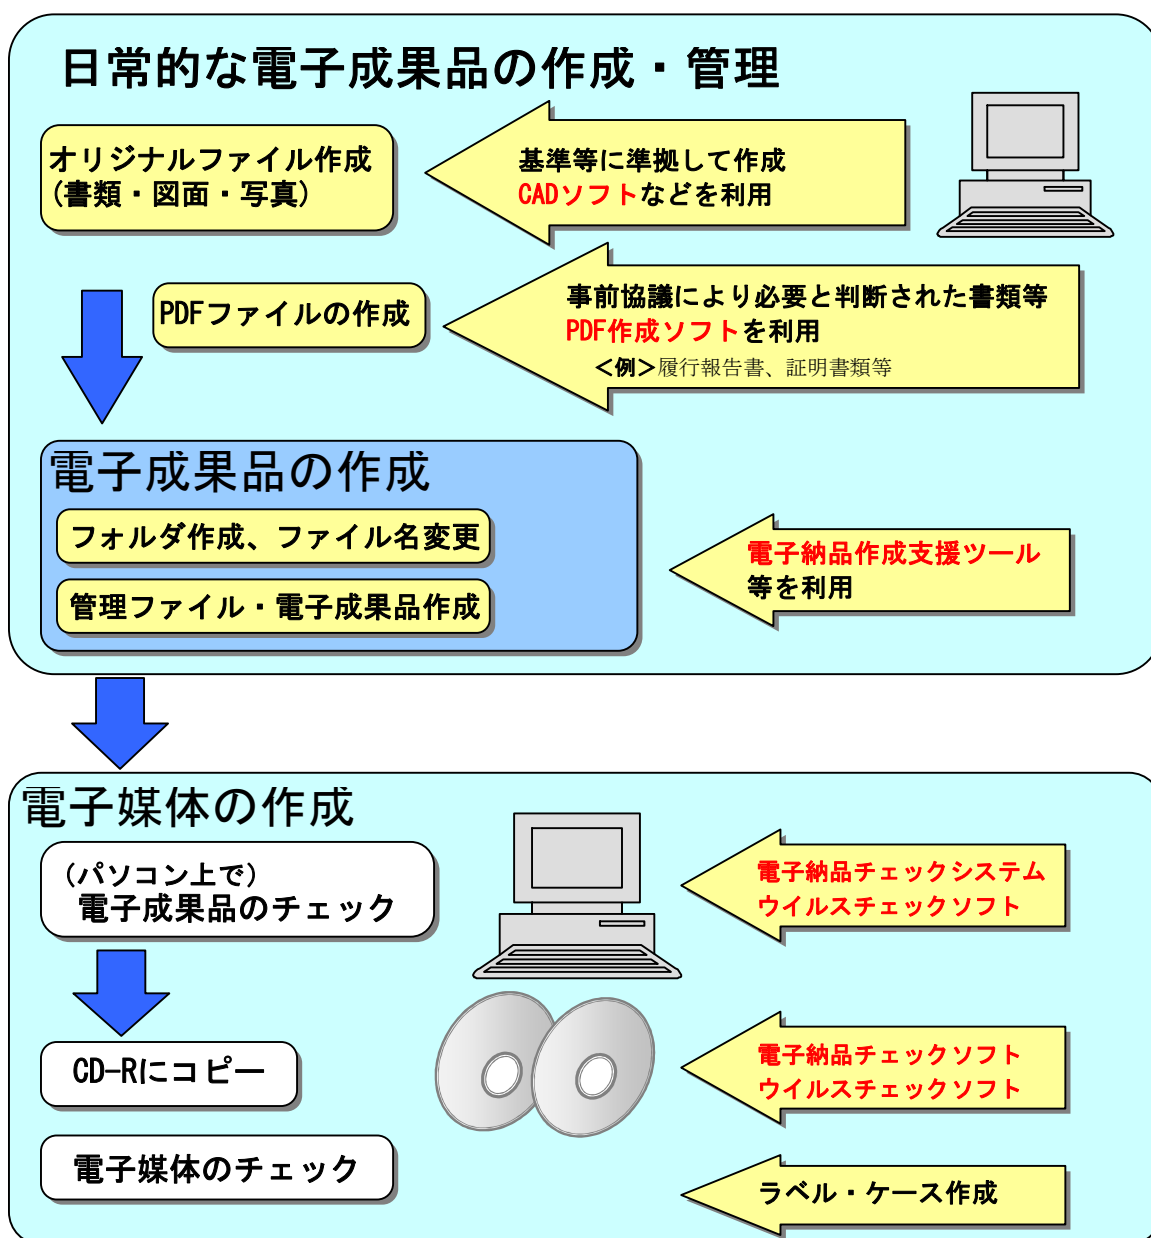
日常的な電子成果品の作成・管理

オリジナルファイル作成
（書類・図面・写真）

基準等に準拠して作成
CADソフトなどを利用

PDFファイルの作成

事前協議により必要と判断された書類等
PDF作成ソフトを利用
＜例＞履行報告書、証明書類等

電子成果品の作成

フォルダ作成、ファイル名変更

管理ファイル・電子成果品作成

電子納品作成支援ツール
等を利用

電子媒体の作成

（パソコン上で）
電子成果品のチェック

電子納品チェックシステム
ウイルスチェックソフト

CD-Rにコピー

電子納品チェックソフト
ウイルスチェックソフト

電子媒体のチェック

ラベル・ケース作成